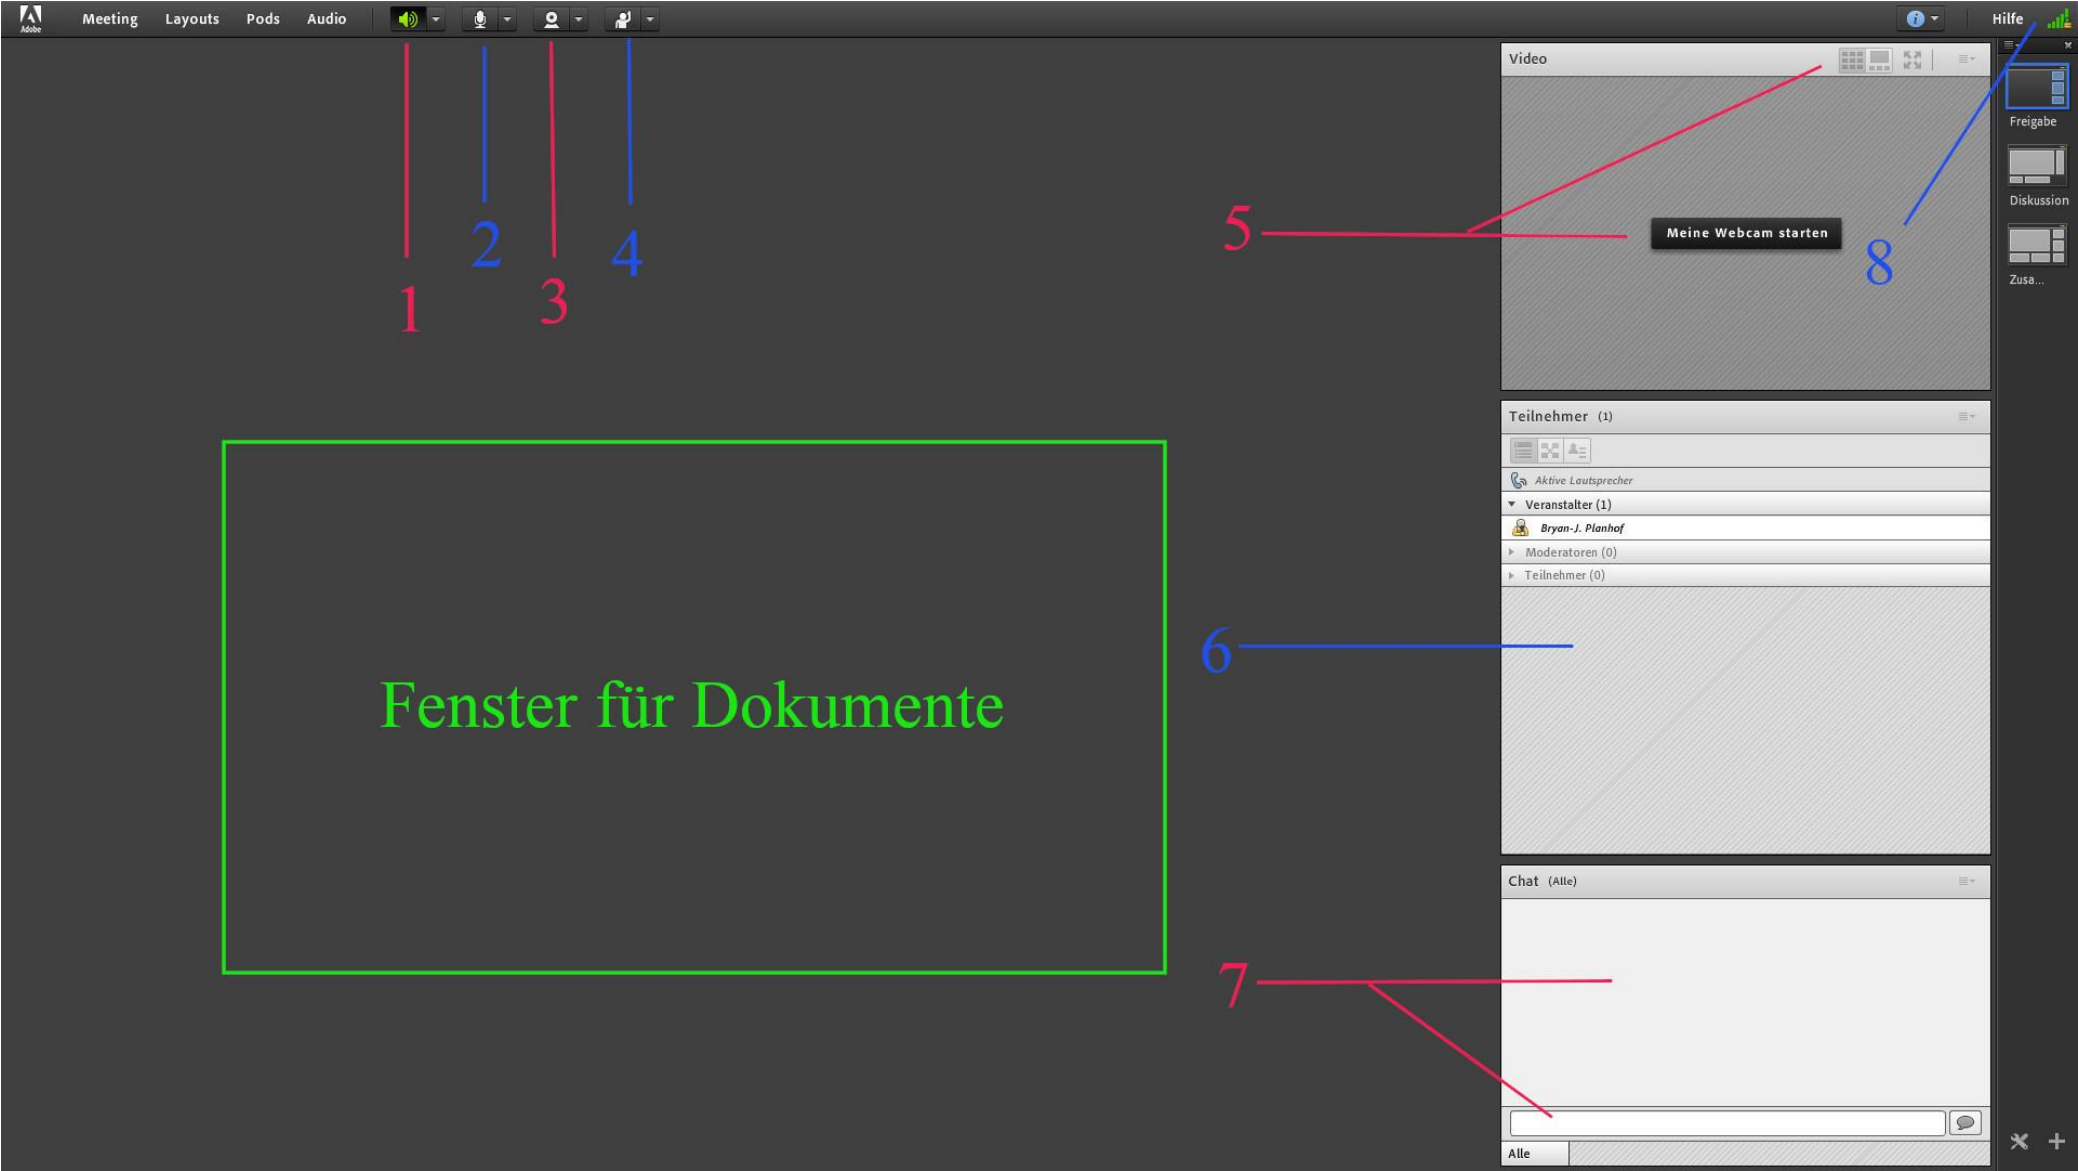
Adobe Meeting Layouts Pods Audio

Hilfe

1 2 3 4

Video

Meine Webcam starten

5

8

Freigabe

Diskussion

Zusa...

Teilnehmer (1)

Aktive Lautsprecher

Veranstalter (1)

Bryan-J. Planhof

Moderatoren (0)

Teilnehmer (0)

6

Fenster für Dokumente

Chat (Alle)

7

Alle